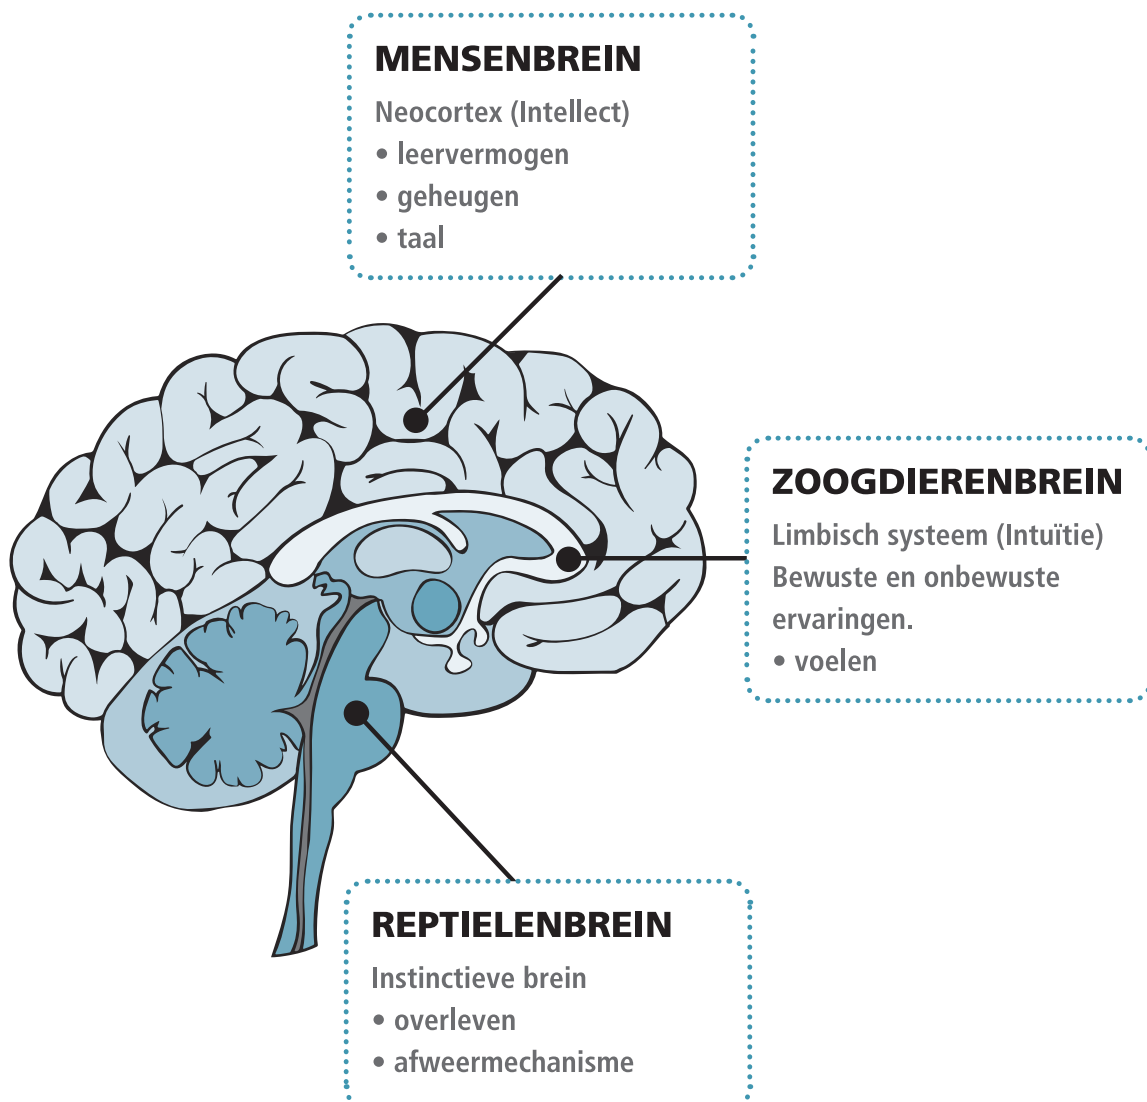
MENSENBREIN

Neocortex (Intellect)
• leervermogen
• geheugen
• taal

ZOOGDIERENBREIN

Limbisch systeem (Intuïtie)
Bewuste en onbewuste ervaringen.
• voelen

REPTIELENBREIN

Instinctieve brein
• overleven
• afweermechanisme